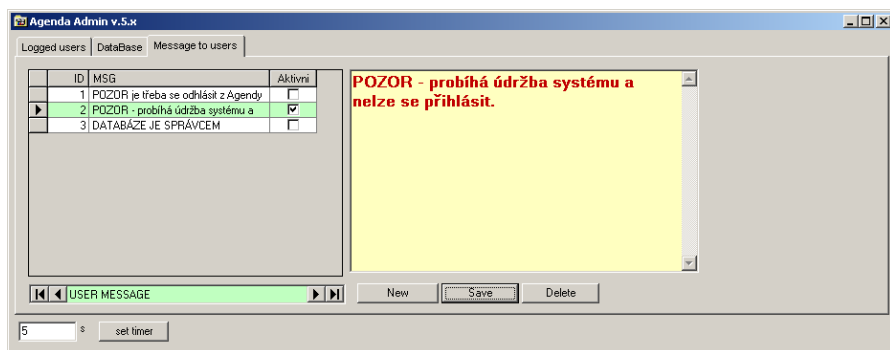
Agenda Admin v.5.x

Logged users | DataBase | Message to users

| | ID | MSG | Aktivni |
|---|---|---|---|
| | 1 | POZOR je třeba se odhlásit z Agendy | ☐ |
| ▶ | 2 | POZOR - probíhá údržba systému a | ☑ |
| | 3 | DATABÁZE JE SPRÁVCEM | ☐ |

POZOR - probíhá údržba systému a nelze se přihlásit.

USER MESSAGE

New | Save | Delete

5 s | set timer